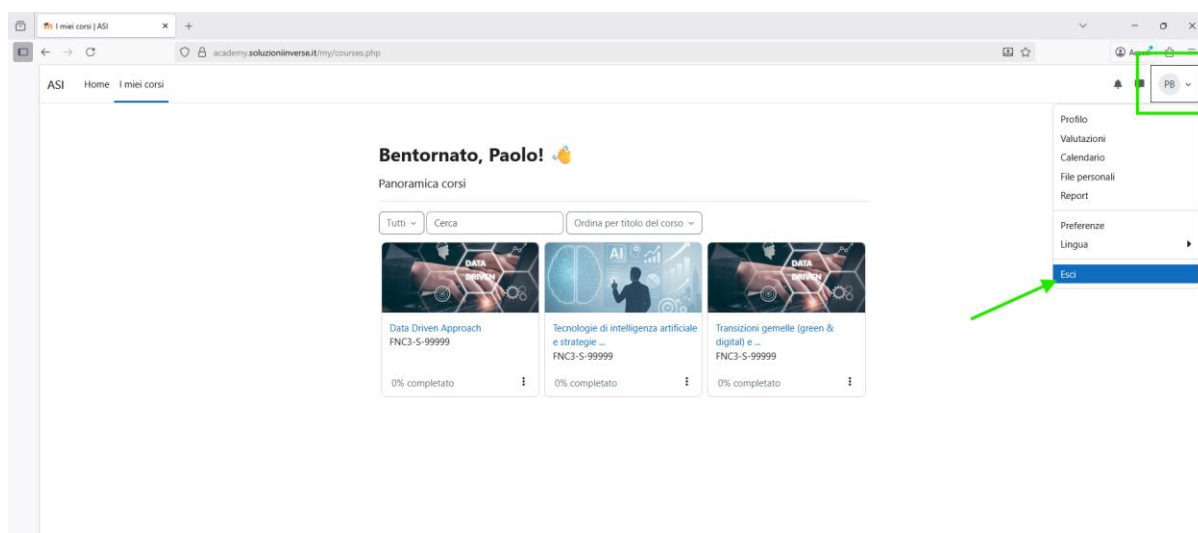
I miei corsi | ASI

academy.soluzioniinverse.it/my/courses.php

ASI Home I miei corsi

PB

Profilo
Valutazioni
Calendario
File personali
Report
Preferenze
Lingua
Esci

Bentornato, Paolo! 👋

Panoramica corsi

Tutti Cerca Ordina per titolo del corso

DATA DRIVEN

Data Driven Approach
FNC3-S-99999
0% completato

AI

Tecnologie di intelligenza artificiale e strategie ...
FNC3-S-99999
0% completato

DATA DRIVEN

Transizioni gemelle (green & digital) e ...
FNC3-S-99999
0% completato